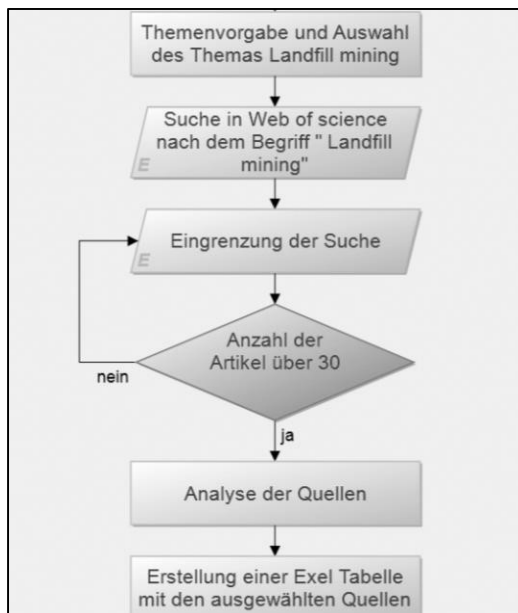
Themenvorgabe und Auswahl des Themas Landfill mining

Suche in Web of science nach dem Begriff " Landfill mining"

E

Eingrenzung der Suche

E

Anzahl der Artikel über 30

nein

ja

Analyse der Quellen

Erstellung einer Exel Tabelle mit den ausgewählten Quellen